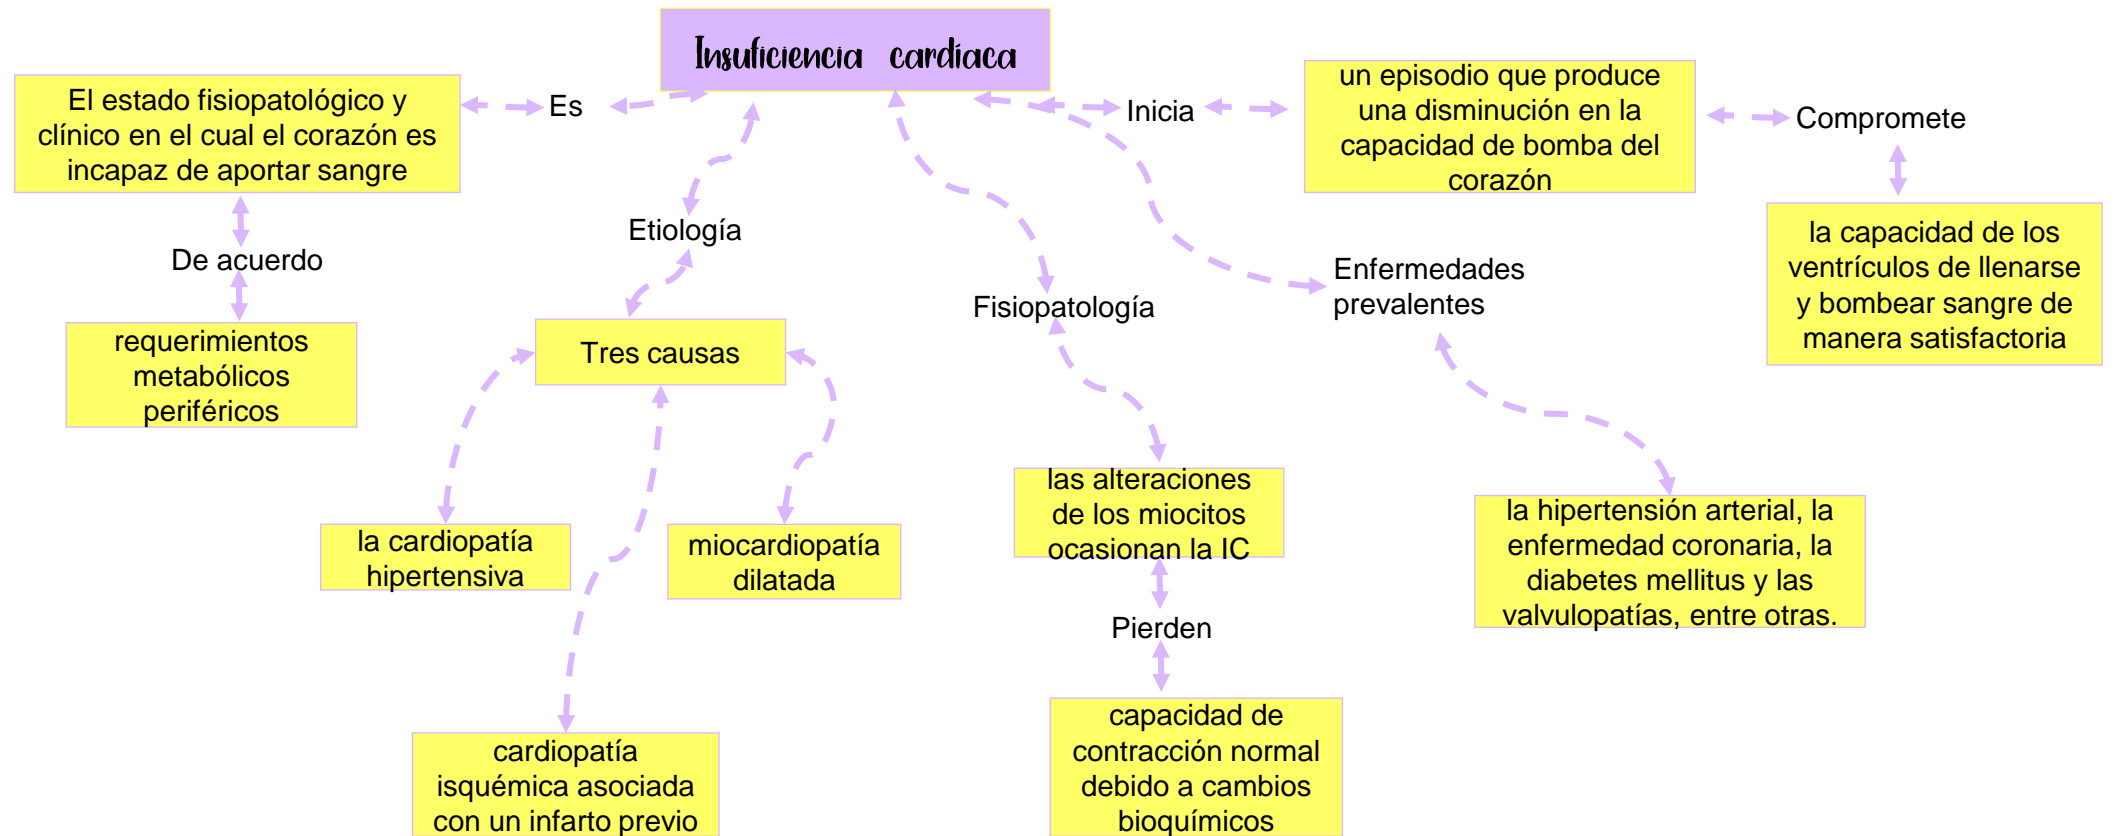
Insuficiencia cardiaca

Es

El estado fisiopatológico y clínico en el cual el corazón es incapaz de aportar sangre

De acuerdo

requerimientos metabólicos periféricos

Etiología

Tres causas

la cardiopatía hipertensiva

miocardiopatía dilatada

cardiopatía isquémica asociada con un infarto previo

Fisiopatología

las alteraciones de los miocitos ocasionan la IC

Pierden

capacidad de contracción normal debido a cambios bioquímicos

Inicia

un episodio que produce una disminución en la capacidad de bomba del corazón

Compromete

la capacidad de los ventrículos de llenarse y bombear sangre de manera satisfactoria

Enfermedades prevalentes

la hipertensión arterial, la enfermedad coronaria, la diabetes mellitus y las valvulopatías, entre otras.